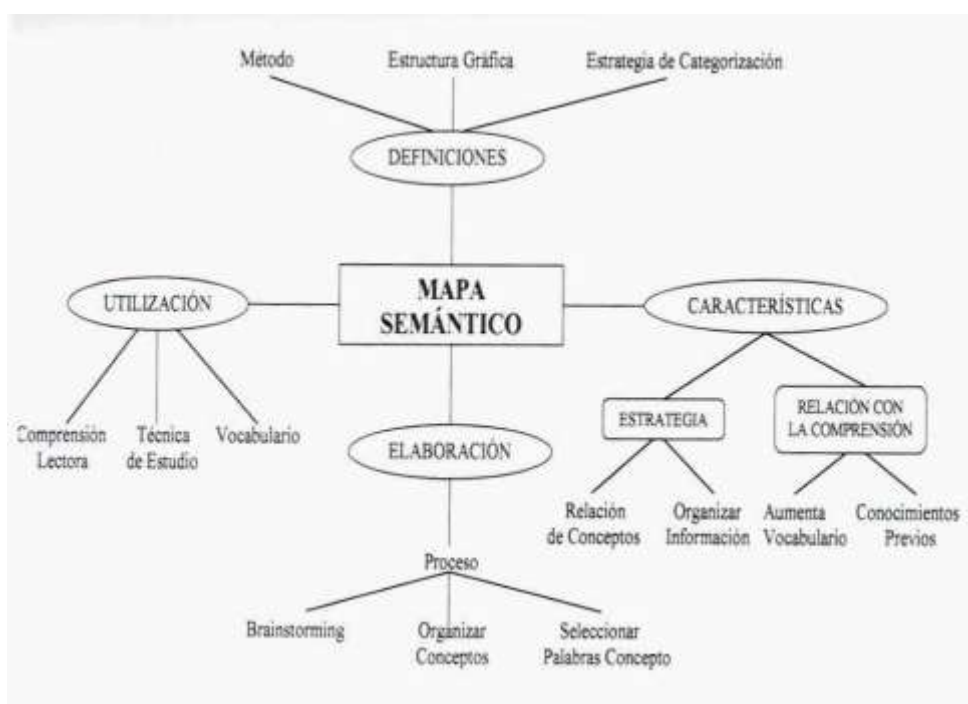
Método

Estructura Gráfica

Estrategia de Categorización

DEFINICIONES

UTILIZACIÓN

MAPA SEMÁNTICO

CARACTERÍSTICAS

Comprensión Lectora

Técnica de Estudio

Vocabulario

ELABORACIÓN

ESTRATEGIA

RELACIÓN CON LA COMPRENSIÓN

Relación de Conceptos

Organizar Información

Aumenta Vocabulario

Conocimientos Previos

Proceso

Brainstorming

Organizar Conceptos

Seleccionar Palabras Concepto